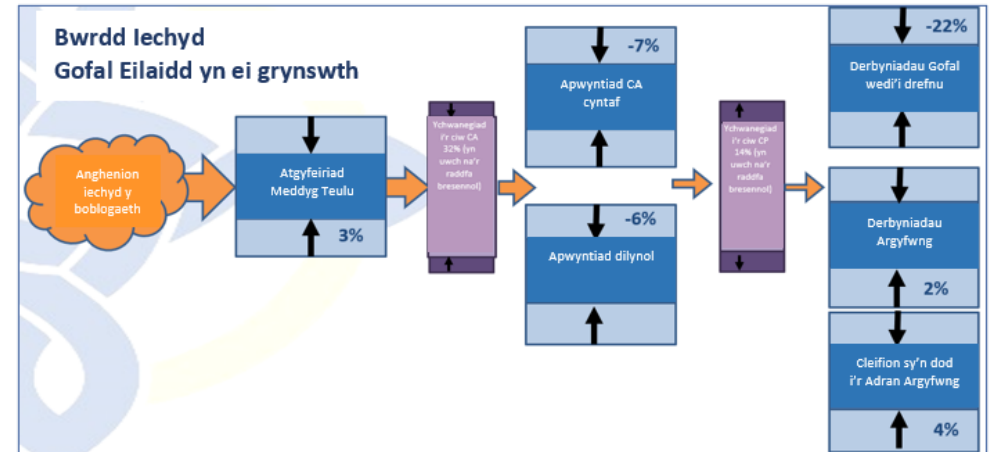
Bwrdd Iechyd
Gofal Eilaidd yn ei grynswth

Anghenion iechyd y boblogaeth

Atgyfeiriad Meddyg Teulu

3%

Ychwanegiad i'r ciw CA 32% (yn uwch na'r raddfa bresennol)

-7%

Apwyntiad CA cyntaf

-6%

Apwyntiad dilynol

Ychwanegiad i'r ciw CP 14% (yn uwch na'r raddfa bresennol)

-22%

Derbyniadau Gofal wedi'i drefnu

Derbyniadau Argyfwng

2%

Cleifion sy'n dod i'r Adran Argyfwng

4%